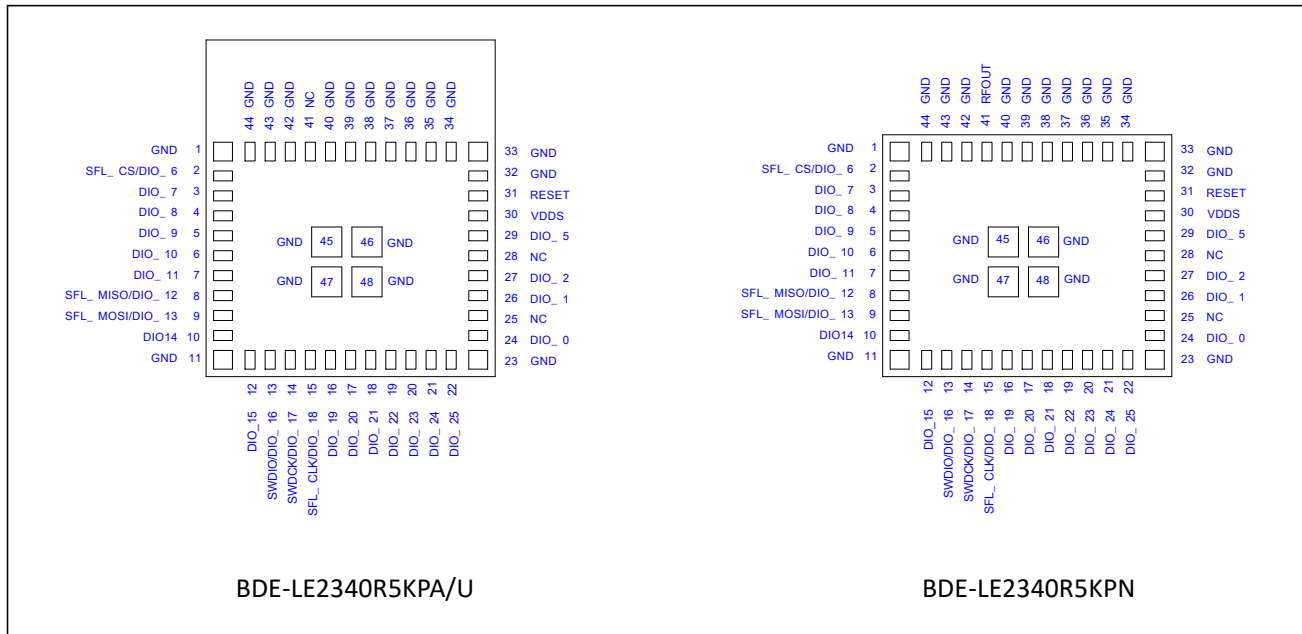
44 GND
43 GND
42 GND
41 NC
40 GND
39 GND
38 GND
37 GND
36 GND
35 GND
34 GND

GND 1
SFL_ CS/DIO_ 6 2
DIO_ 7 3
DIO_ 8 4
DIO_ 9 5
DIO_ 10 6
DIO_ 11 7
SFL_ MISO/DIO_ 12 8
SFL_ MOSI/DIO_ 13 9
DIO14 10
GND 11

33 GND
32 GND
31 RESET
30 VDDS
29 DIO_ 5
28 NC
27 DIO_ 2
26 DIO_ 1
25 NC
24 DIO_ 0
23 GND

GND 45
46 GND
GND 47
48 GND

12 DIO_ 15
13 SWDIO/DIO_ 16
14 SWDCK/DIO_ 17
15 SFL_ CLK/DIO_ 18
16 DIO_ 19
17 DIO_ 20
18 DIO_ 21
19 DIO_ 22
20 DIO_ 23
21 DIO_ 24
22 DIO_ 25

BDE-LE2340R5KPA/U

44 GND
43 GND
42 GND
41 RFOUT
40 GND
39 GND
38 GND
37 GND
36 GND
35 GND
34 GND

GND 1
SFL_ CS/DIO_ 6 2
DIO_ 7 3
DIO_ 8 4
DIO_ 9 5
DIO_ 10 6
DIO_ 11 7
SFL_ MISO/DIO_ 12 8
SFL_ MOSI/DIO_ 13 9
DIO14 10
GND 11

33 GND
32 GND
31 RESET
30 VDDS
29 DIO_ 5
28 NC
27 DIO_ 2
26 DIO_ 1
25 NC
24 DIO_ 0
23 GND

GND 45
46 GND
GND 47
48 GND

12 DIO_ 15
13 SWDIO/DIO_ 16
14 SWDCK/DIO_ 17
15 SFL_ CLK/DIO_ 18
16 DIO_ 19
17 DIO_ 20
18 DIO_ 21
19 DIO_ 22
20 DIO_ 23
21 DIO_ 24
22 DIO_ 25

BDE-LE2340R5KPN